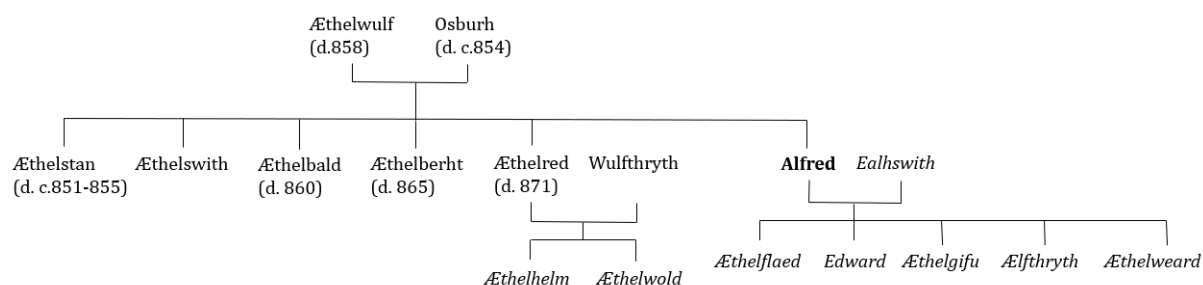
Æthelwulf (d.858)

Osburh (d. c.854)

Æthelstan (d. c.851-855)

Æthelswith

Æthelbald (d. 860)

Æthelberht (d. 865)

Æthelred (d. 871)

Wulfthryth

**Alfred**

*Ealhswith*

*Æthelhelm*

*Æthelwold*

*Æthelflaed*

*Edward*

*Æthelgifu*

*Ælfthryth*

*Æthelweard*